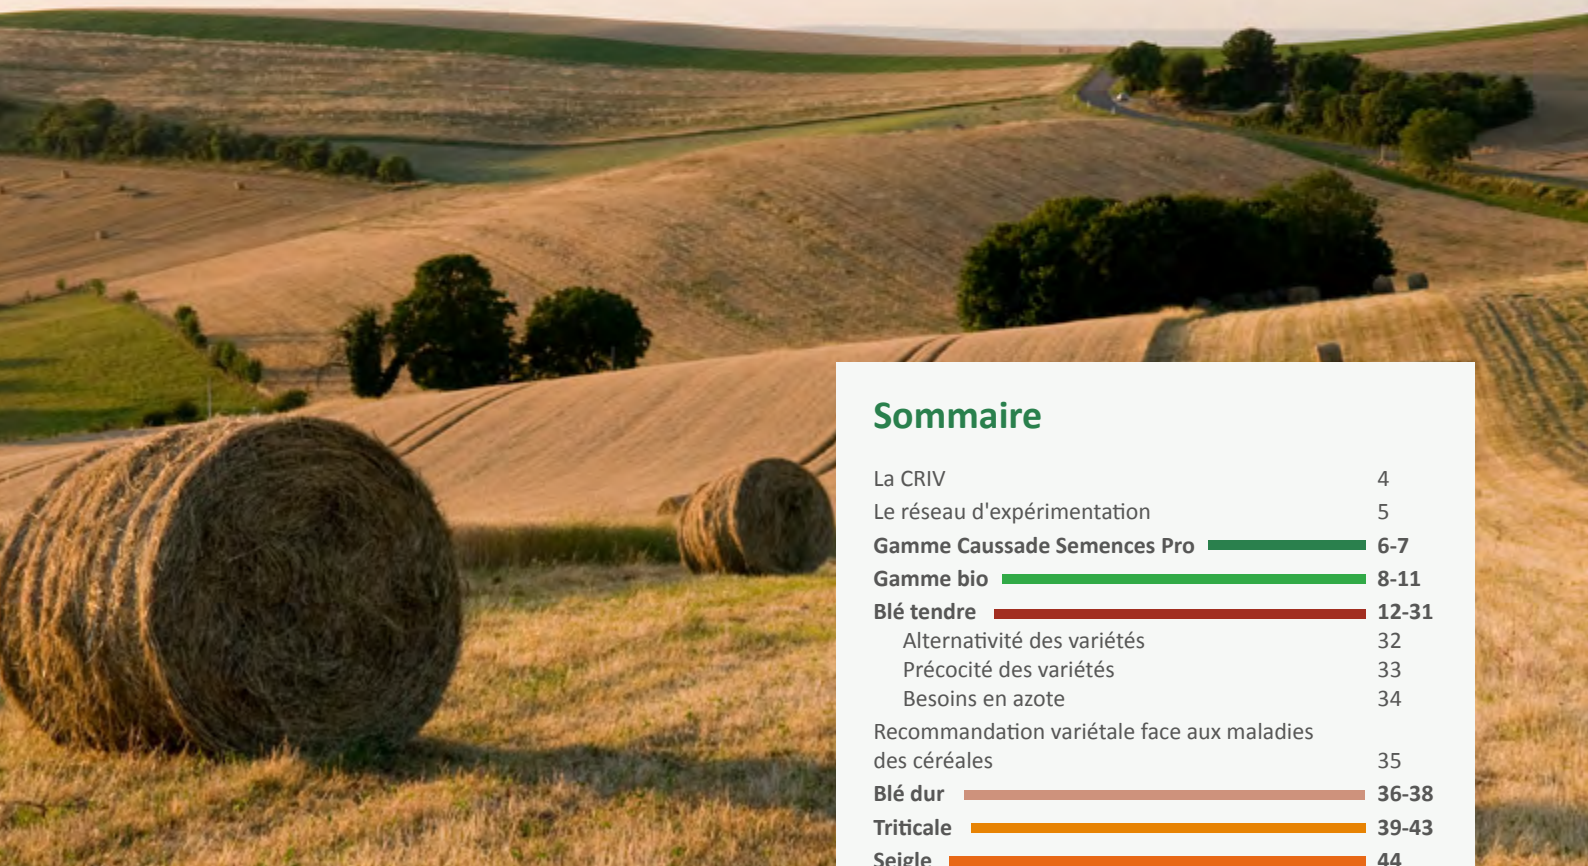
Sommaire

La CRIV 4

Le réseau d'expérimentation 5

Gamme Caussade Semences Pro 6-7

Gamme bio 8-11

Blé tendre 12-31

Alternativité des variétés 32

Précocité des variétés 33

Besoins en azote 34

Recommandation variétale face aux maladies des céréales 35

Blé dur 36-38

Triticale 39-43

Seigle 44